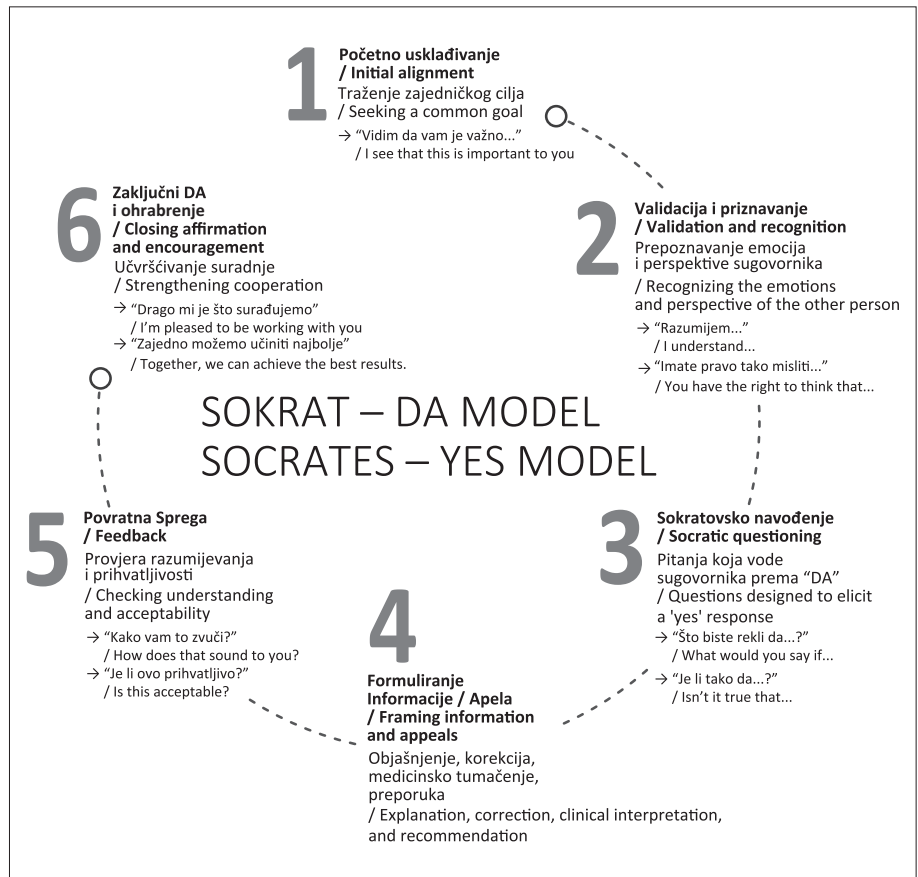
1

**Početno usklađivanje / Initial alignment**

Traženje zajedničkog cilja / Seeking a common goal

→ "Vidim da vam je važno..." / I see that this is important to you

2

**Validacija i priznavanje / Validation and recognition**

Prepoznavanje emocija i perspektive sugovornika / Recognizing the emotions and perspective of the other person

→ "Razumijem..." / I understand...

→ "Imate pravo tako misliti..." / You have the right to think that...

3

**Sokratovsko navođenje / Socratic questioning**

Pitanja koja vode sugovornika prema "DA" / Questions designed to elicit a 'yes' response

→ "Što biste rekli da...?" / What would you say if...

→ "Je li tako da...?" / Isn't it true that...

4

**Formuliranje Informacije / Apela / Framing information and appeals**

Objašnjenje, korekcija, medicinsko tumačenje, preporuka / Explanation, correction, clinical interpretation, and recommendation

5

**Povratna Sprega / Feedback**

Provjera razumijevanja i prihvatljivosti / Checking understanding and acceptability

→ "Kako vam to zvuči?" / How does that sound to you?

→ "Je li ovo prihvatljivo?" / Is this acceptable?

6

**Zaključni DA i ohrabrenje / Closing affirmation and encouragement**

Učvršćivanje suradnje / Strengthening cooperation

→ "Drago mi je što surađujemo" / I'm pleased to be working with you

→ "Zajedno možemo učiniti najbolje" / Together, we can achieve the best results.

SOKRAT – DA MODEL
SOCRATES – YES MODEL